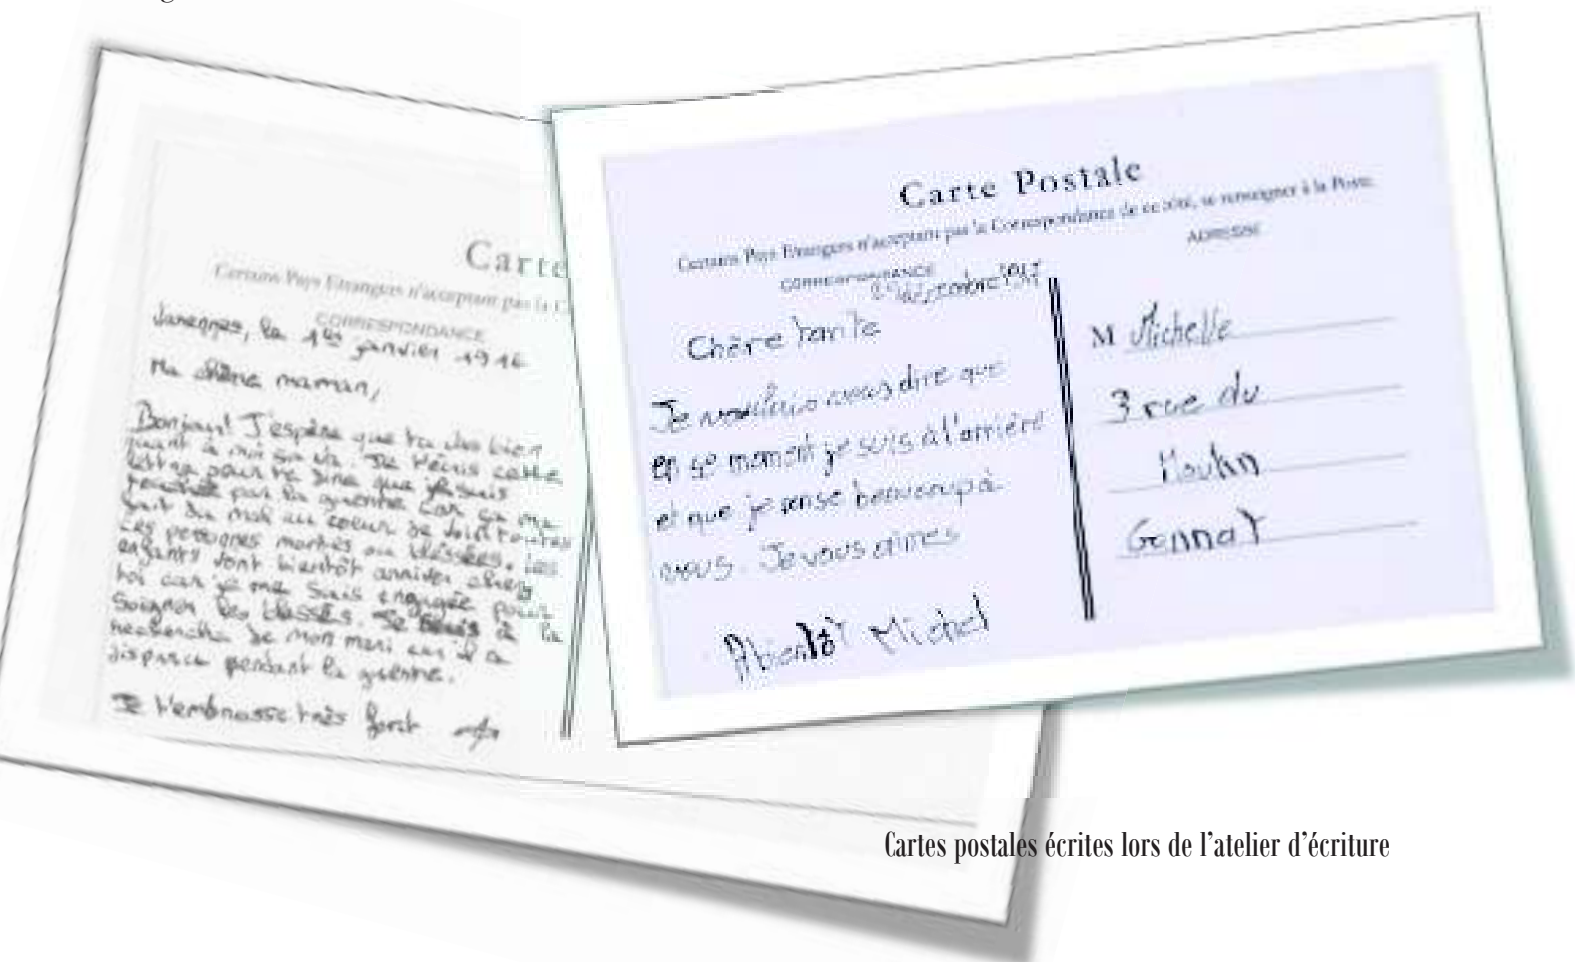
Carte
Certains Pays Etrangers n'acceptant pas la C
CORRESPONDANCE
Janennes, le 1er janvier 1916
Ma chère maman,
Bonjour! J'espère que tu vas bien quant à moi ça va. Je t'écris cette lettre pour te dire que je suis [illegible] par la guerre car ça me fait du mal au coeur de voir toutes les personnes mortes ou blessées. Les enfants vont bientôt arriver chez toi car je me suis engagée pour soigner les blessés. Je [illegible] à la recherche de mon mari car il a disparu pendant la guerre.
Je t'embrasse très fort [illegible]

Carte Postale
Certains Pays Etrangers n'acceptant pas la Correspondance de ce coté, se renseigner à la Poste.
CORRESPONDANCE
ADRESSE
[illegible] 1917
Chère tante
Je voulais vous dire que en ce moment je suis à l'arrière et que je pense beaucoup à vous. Je vous aimes
A bientôt Michel
M Michelle
3 rue du
Moulin
Gannat

Cartes postales écrites lors de l'atelier d'écriture